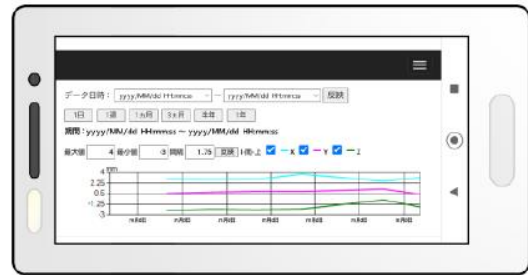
データ日時： yyyy/MM/dd HH:mm:ss ～ yyyy/MM/dd HH:mm:ss 反映

1日 1週 1ヵ月 3ヵ月 半年 1年

期間：yyyy/MM/dd HH:mm:ss ～ yyyy/MM/dd HH:mm:ss

最大値 4 最小値 -3 間隔 1.75 反映 上限↑ — x — y — z

4
2.25
0.5
-1.25
-3

n月d日 n月d日 n月d日 n月d日 n月d日 n月d日 n月d日